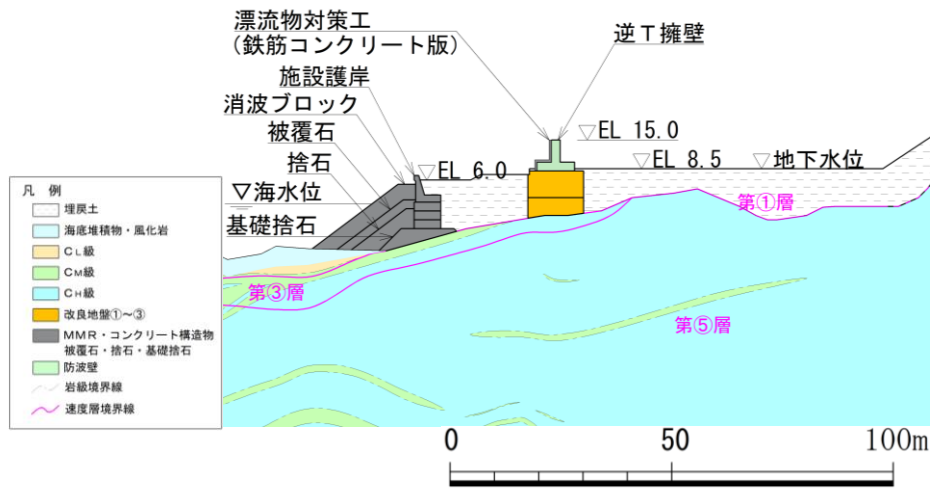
漂流物対策工
（鉄筋コンクリート版）
逆Ｔ擁壁
施設護岸
消波ブロック
被覆石
捨石
▽海水位
基礎捨石
▽EL 6.0
▽EL 15.0
▽EL 8.5
▽地下水位
第①層
第③層
第⑤層

凡　例
埋戻土
海底堆積物・風化岩
$C_L$級
$C_M$級
$C_H$級
改良地盤①～③
MMR・コンクリート構造物
被覆石・捨石・基礎捨石
防波壁
岩級境界線
速度層境界線

0
50
100m